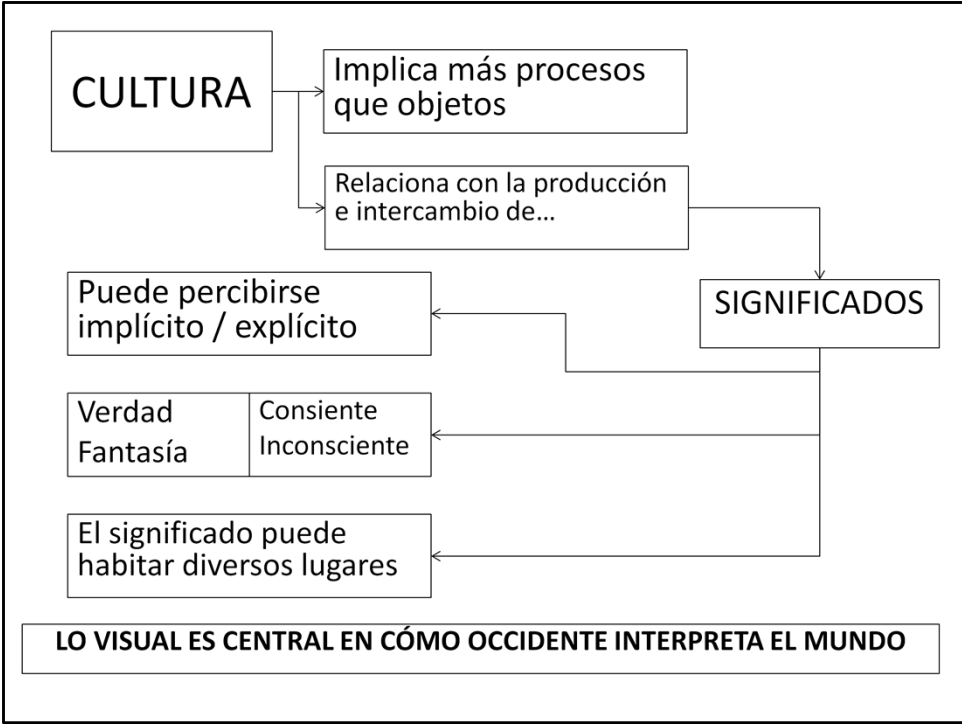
CULTURA

Implica más procesos que objetos

Relaciona con la producción e intercambio de…

SIGNIFICADOS

Puede percibirse implícito / explícito

Verdad
Fantasía

Consiente
Inconsciente

El significado puede habitar diversos lugares

LO VISUAL ES CENTRAL EN CÓMO OCCIDENTE INTERPRETA EL MUNDO